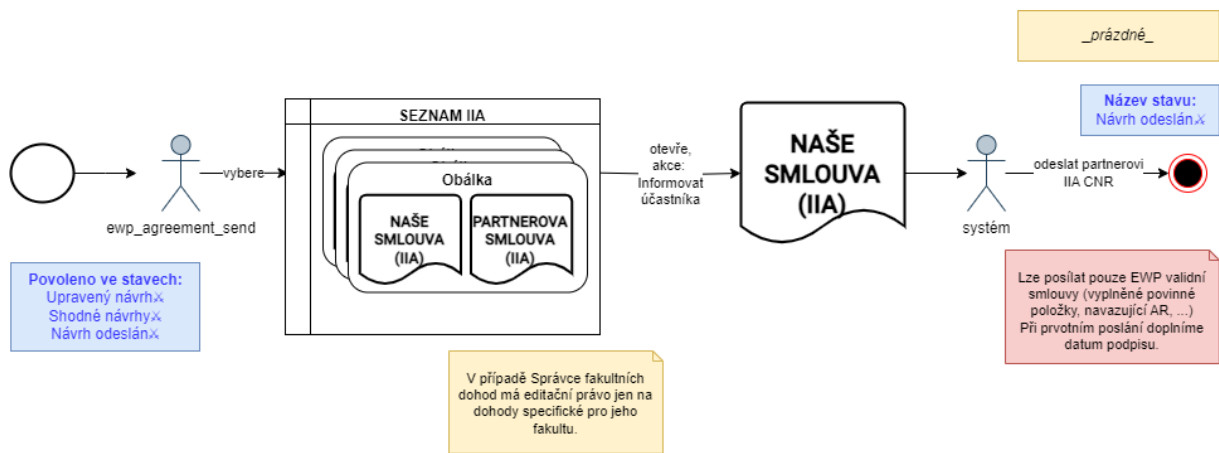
_prázdné_

Název stavu:
Návrh odeslán

vybere

ewp_agreement_send

SEZNAM IIA

Obálka

NAŠE SMLOUVA (IIA)

PARTNEROVA SMLOUVA (IIA)

otevře, akce: Informovat účastníka

NAŠE SMLOUVA (IIA)

systém

odeslat partnerovi IIA CNR

Povoleno ve stavech:
Upravený návrh
Shodné návrhy
Návrh odeslán

Lze posílat pouze EWP validní smlouvy (vyplněné povinné položky, navazující AR, ...)
Při prvotním poslání doplníme datum podpisu.

V případě Správce fakultních dohod má editační právo jen na dohody specifické pro jeho fakultu.